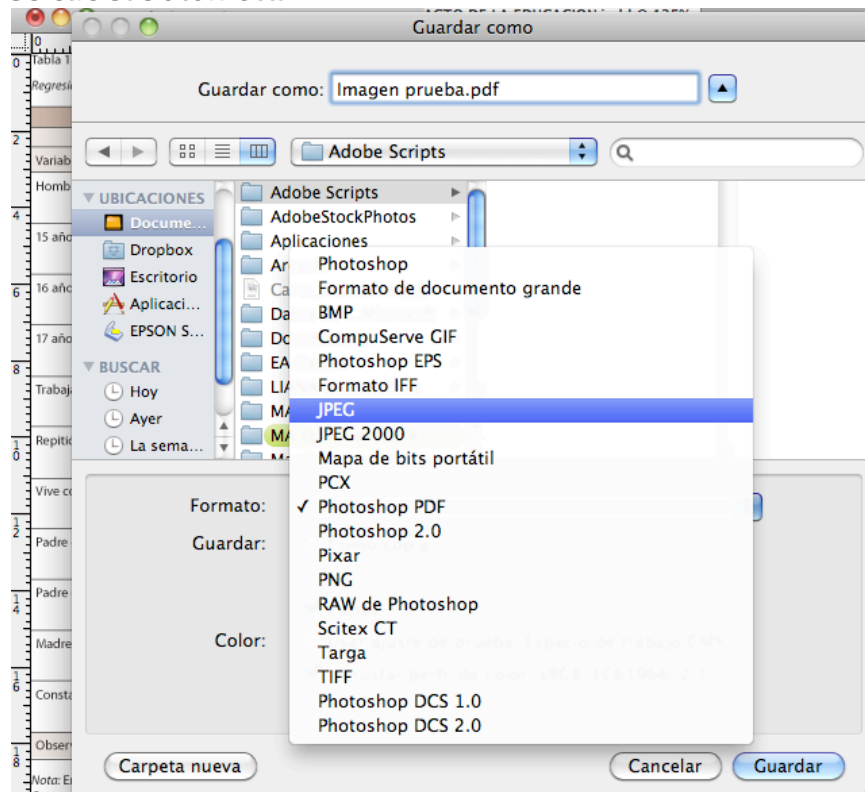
Guardar como

Guardar como: Imagen prueba.pdf

Adobe Scripts

UBICACIONES
Docume...
Dropbox
Escritorio
Aplicaci...
EPSON S...
BUSCAR
Hoy
Ayer
La sema...

Adobe Scripts
AdobeStockPhotos
Aplicaciones
Ar
Ca
Da
Do
EA
LIA
MA
MA
Ma

Photoshop
Formato de documento grande
BMP
CompuServe GIF
Photoshop EPS
Formato IFF
JPEG
JPEG 2000
Mapa de bits portátil
PCX
✓ Photoshop PDF
Photoshop 2.0
Pixar
PNG
RAW de Photoshop
Scitex CT
Targa
TIFF
Photoshop DCS 1.0
Photoshop DCS 2.0

Formato:
Guardar:
Color:

Carpeta nueva
Cancelar
Guardar

Tabla 1
Regresi
Variab
Homb
15 año
16 año
17 año
Trabaj
Repitic
Vive co
Padre
Padre
Madre
Consta
Observ
Nota: E